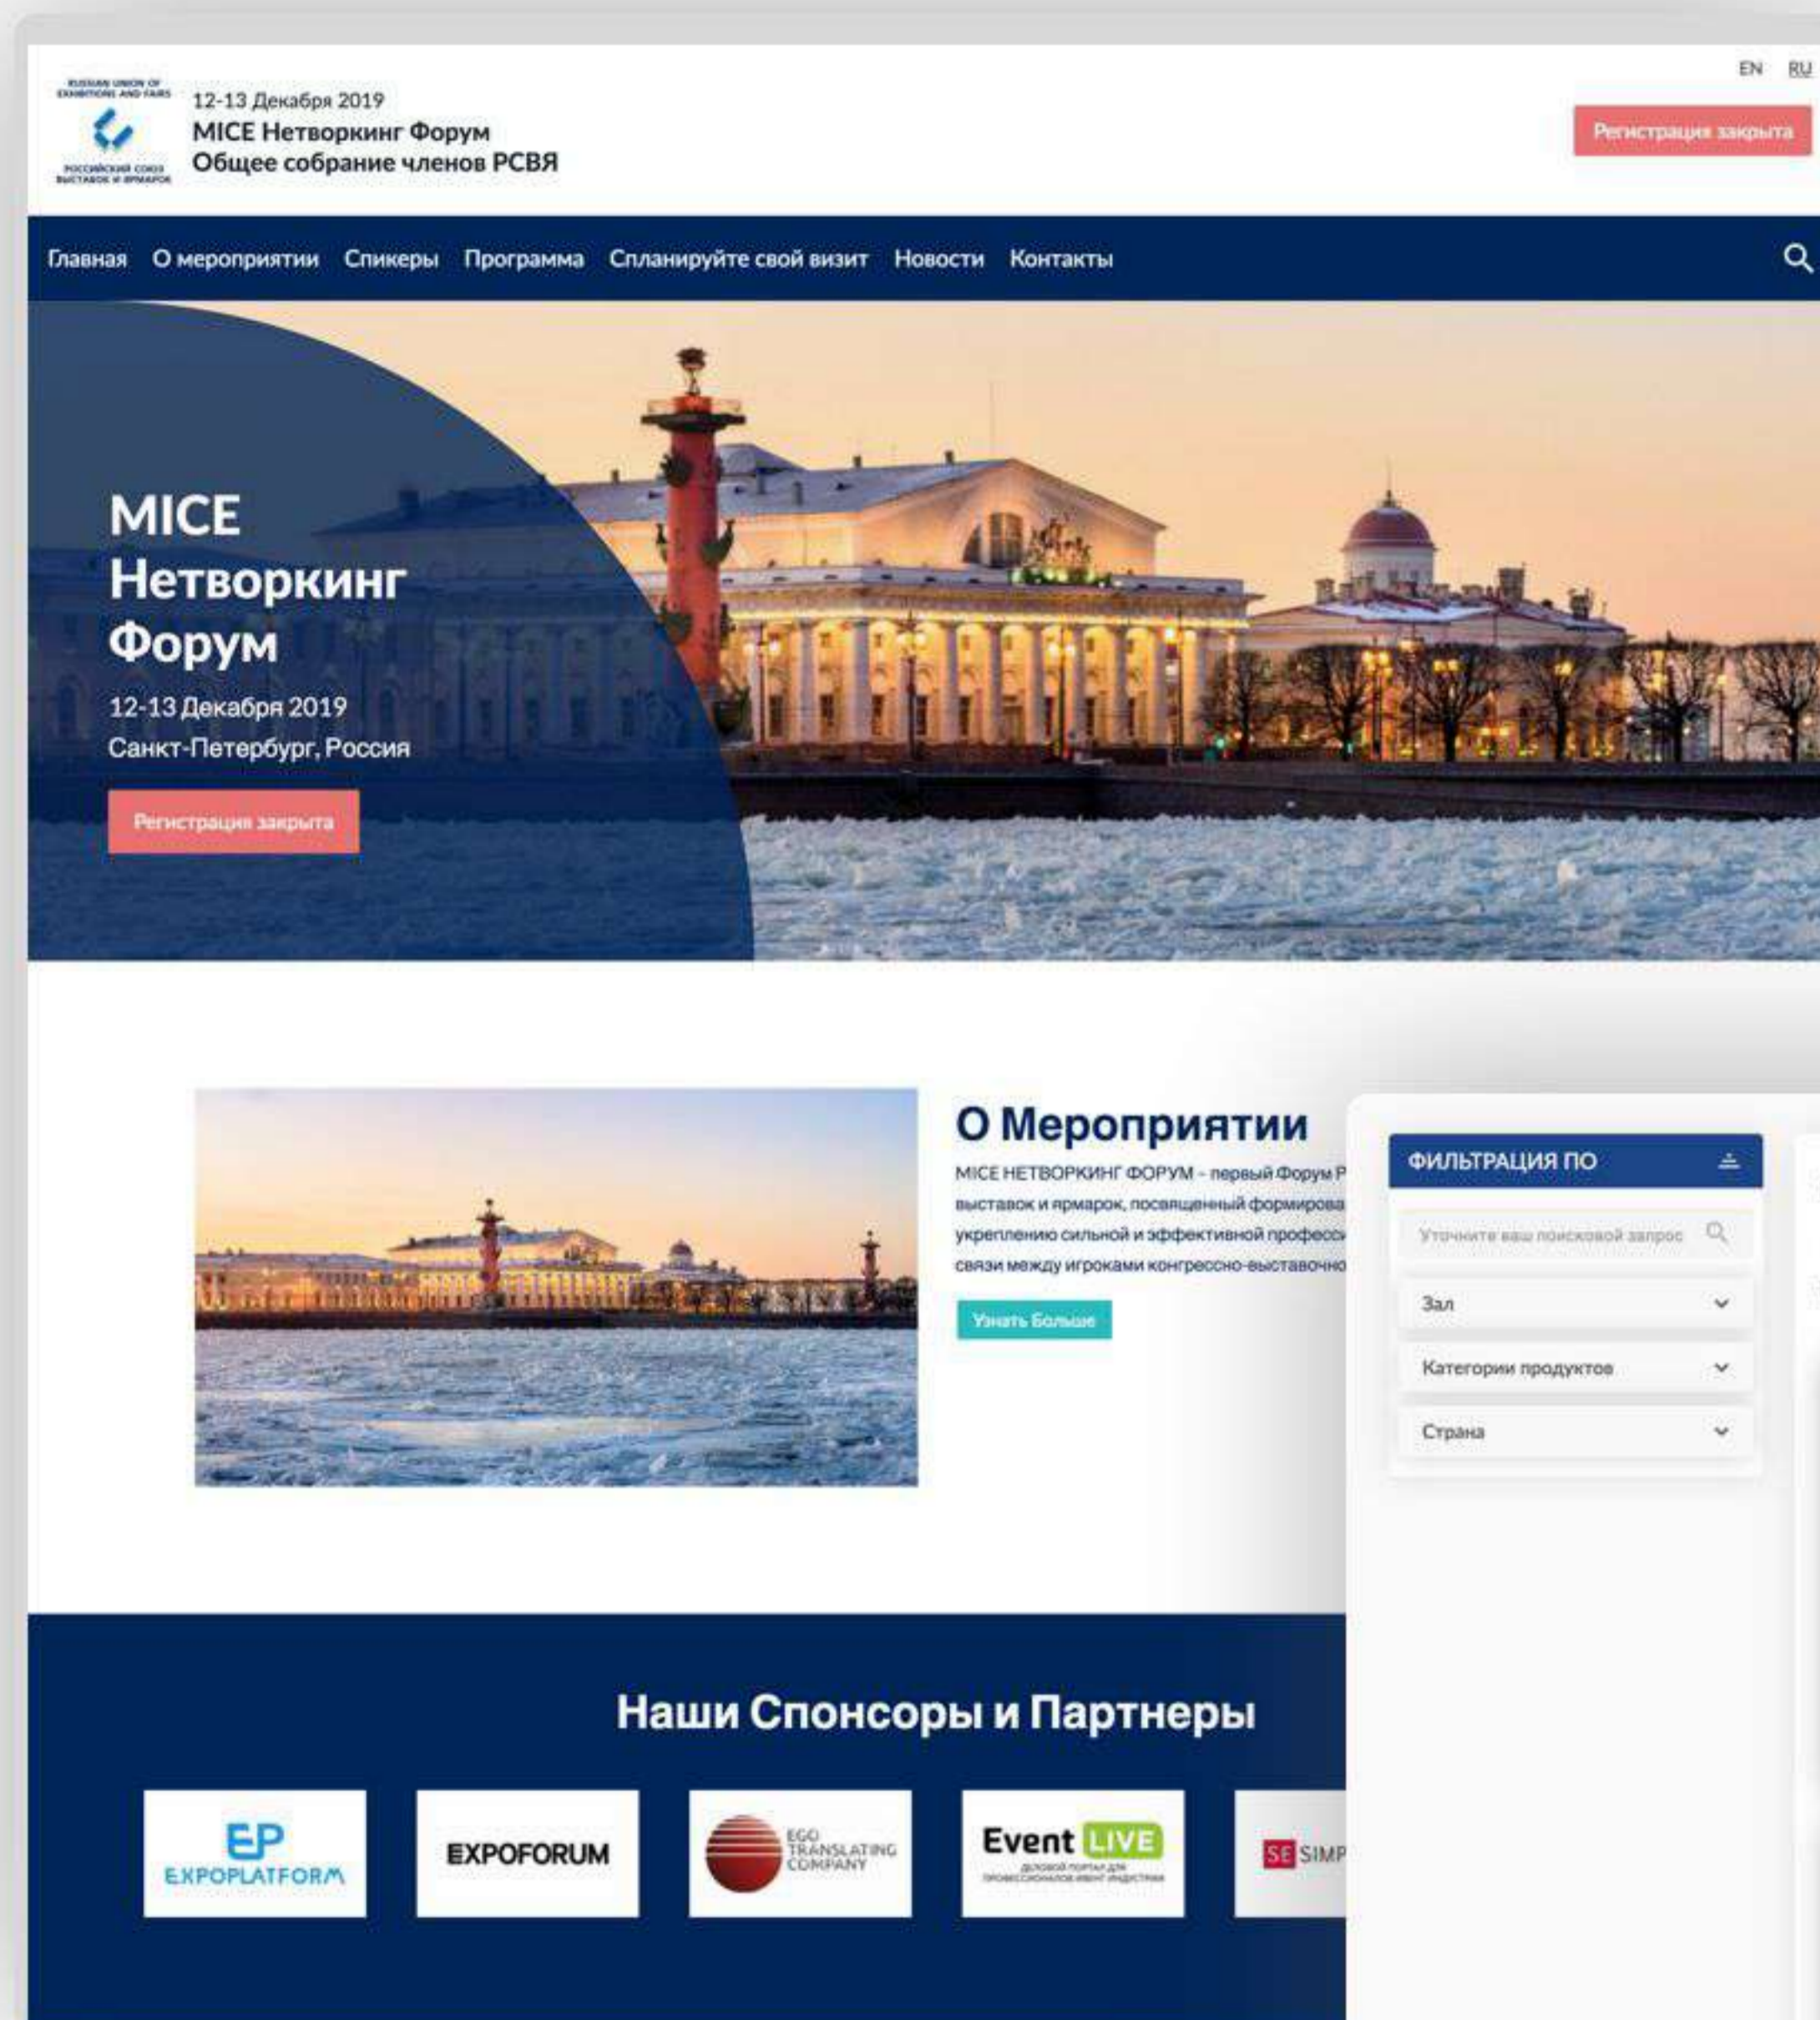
RUSSIAN UNION OF EXHIBITIONS AND FAIRS
РОССИЙСКИЙ СОЮЗ ВЫСТАВОК И ЯРМАРОК

12-13 Декабря 2019
MICE Нетворкинг Форум
Общее собрание членов РСВЯ

EN RU

Регистрация закрыта

Главная О мероприятии Спикеры Программа Спланируйте свой визит Новости Контакты

MICE Нетворкинг Форум

12-13 Декабря 2019
Санкт-Петербург, Россия

Регистрация закрыта

О Мероприятии

MICE НЕТВОРКИНГ ФОРУМ – первый Форум Р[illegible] выставок и ярмарок, посвященный формирова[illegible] укреплению сильной и эффективной професс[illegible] связи между игроками конгрессно-выставочно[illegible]

Узнать Больше

ФИЛЬТРАЦИЯ ПО

Уточните ваш поисковой запрос

Зал

Категории продуктов

Страна

Наши Спонсоры и Партнеры

EP EXPOPLATFORM

EXPOFORUM

EGO TRANSLATING COMPANY

Event LIVE
деловой портал для профессионалов ивент индустрии

SE SIMP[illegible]